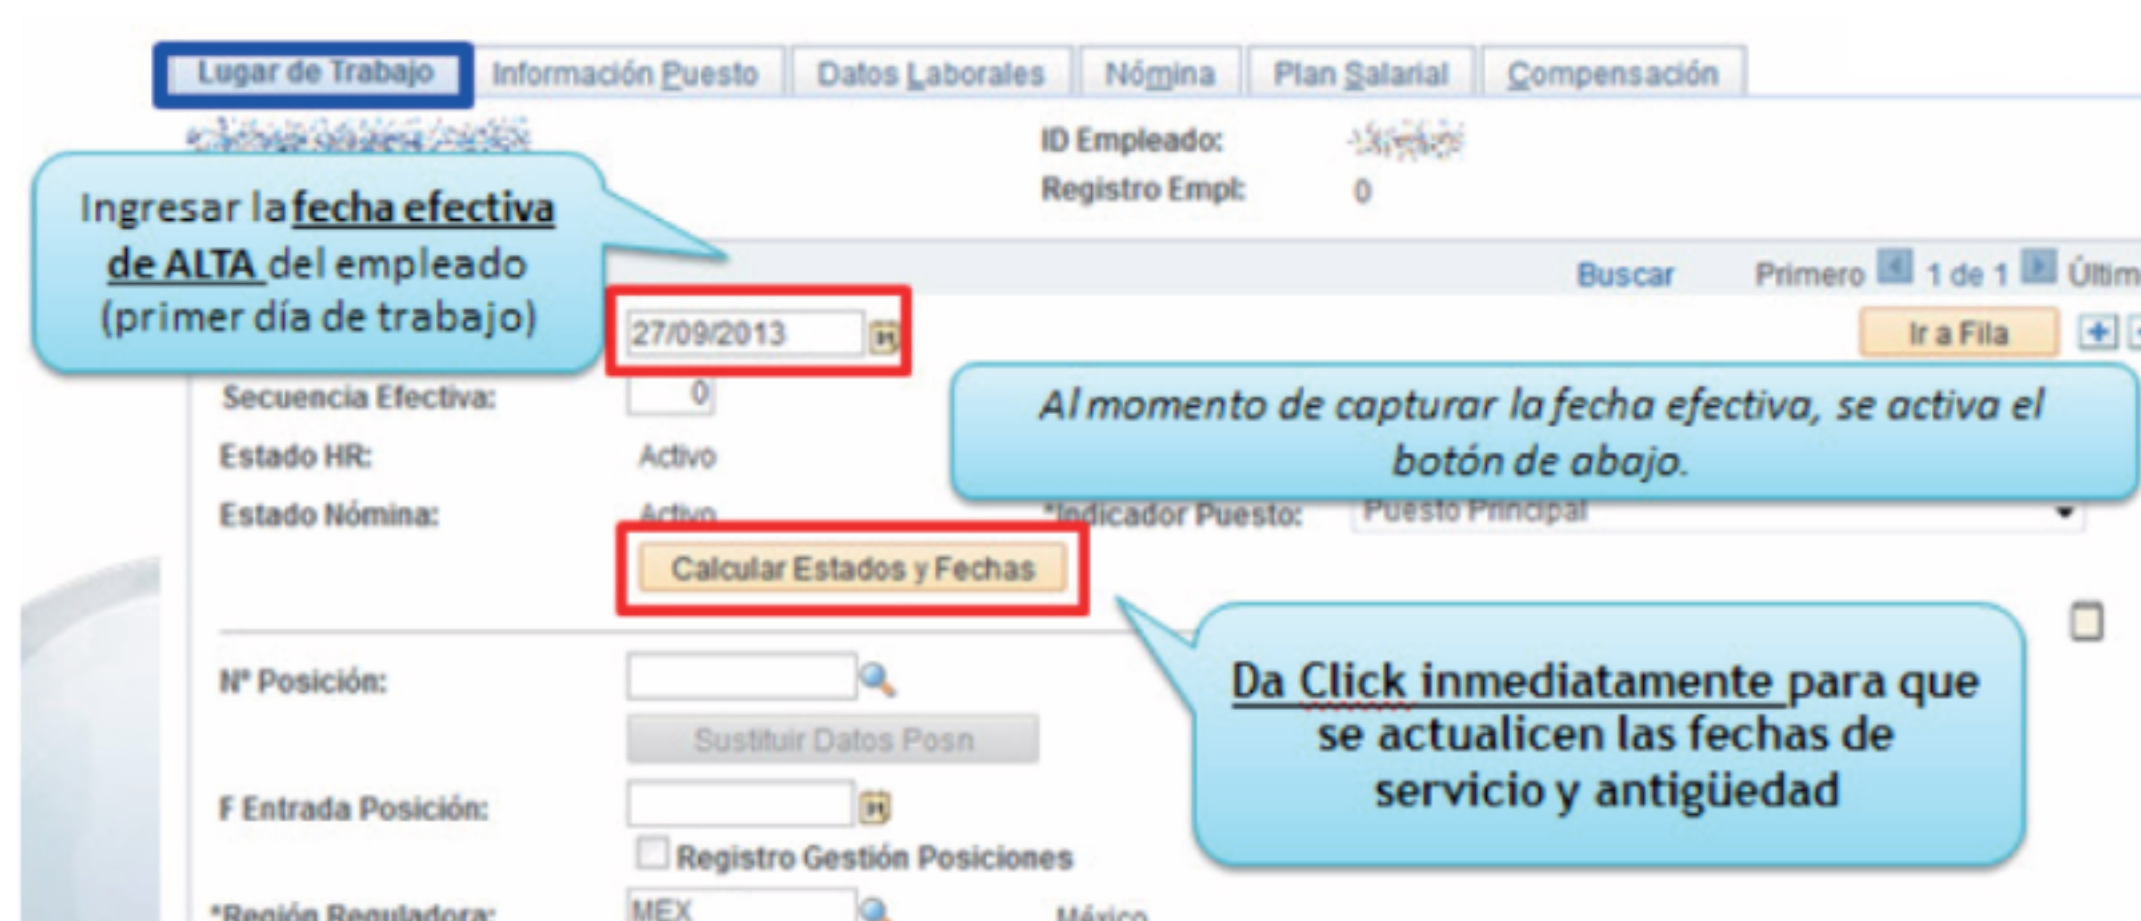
Lugar de Trabajo | Información Puesto | Datos Laborales | Nómina | Plan Salarial | Compensación

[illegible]

ID Empleado: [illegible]

Registro Empl: 0

Ingresar la fecha efectiva de ALTA del empleado (primer día de trabajo)

Buscar Primero 1 de 1 Últim

27/09/2013

Ir a Fila

Secuencia Efectiva: 0

Al momento de capturar la fecha efectiva, se activa el botón de abajo.

Estado HR: Activo

Estado Nómina: Activo

*Indicador Puesto: Puesto Principal

Calcular Estados y Fechas

Nº Posición:

Da Click inmediatamente para que se actualicen las fechas de servicio y antigüedad

Sustituir Datos Posn

F Entrada Posición:

Registro Gestión Posiciones

*Región Reguladora: MEX México